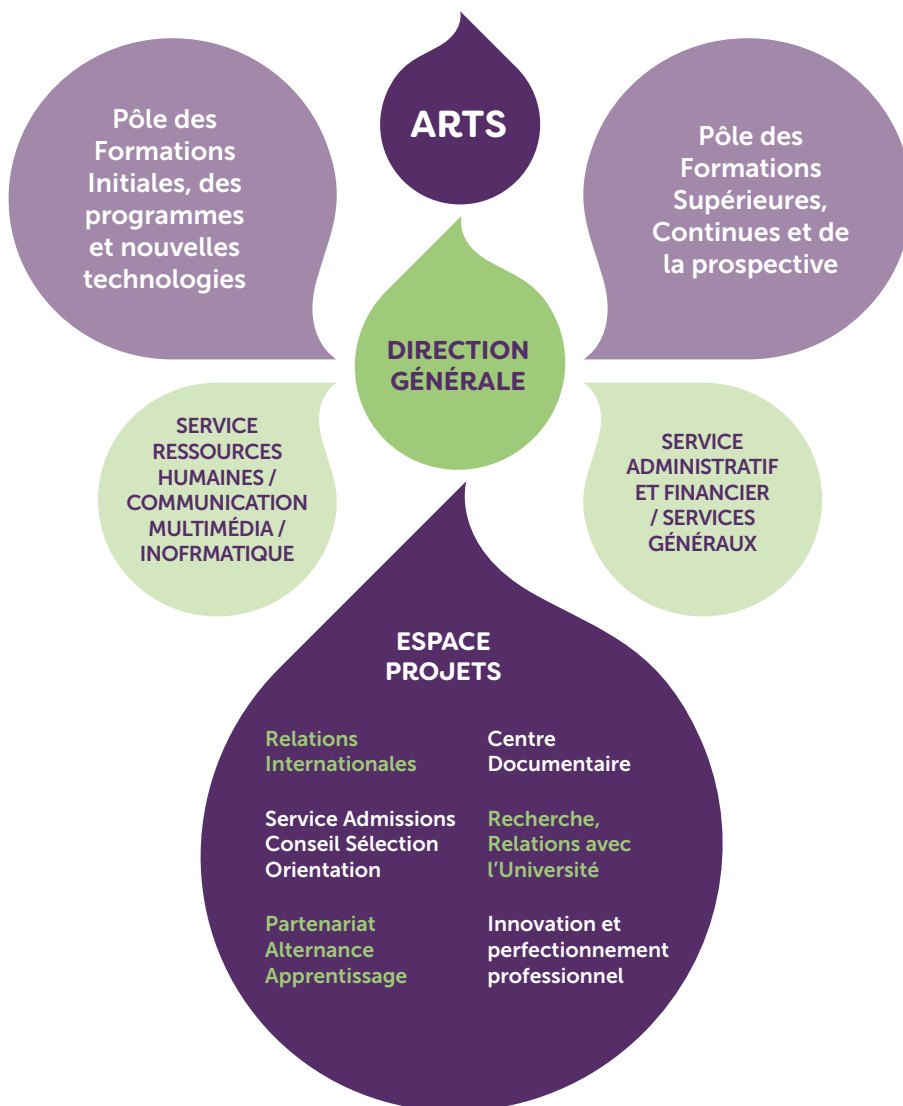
ARTS

Pôle des Formations Initiales, des programmes et nouvelles technologies

Pôle des Formations Supérieures, Continues et de la prospective

DIRECTION GÉNÉRALE

SERVICE RESSOURCES HUMAINES / COMMUNICATION MULTIMÉDIA / INOFRMATIQUE

SERVICE ADMINISTRATIF ET FINANCIER / SERVICES GÉNÉRAUX

ESPACE PROJETS

Relations Internationales

Centre Documentaire

Service Admissions Conseil Sélection Orientation

Recherche, Relations avec l'Université

Partenariat Alternance Apprentissage

Innovation et perfectionnement professionnel